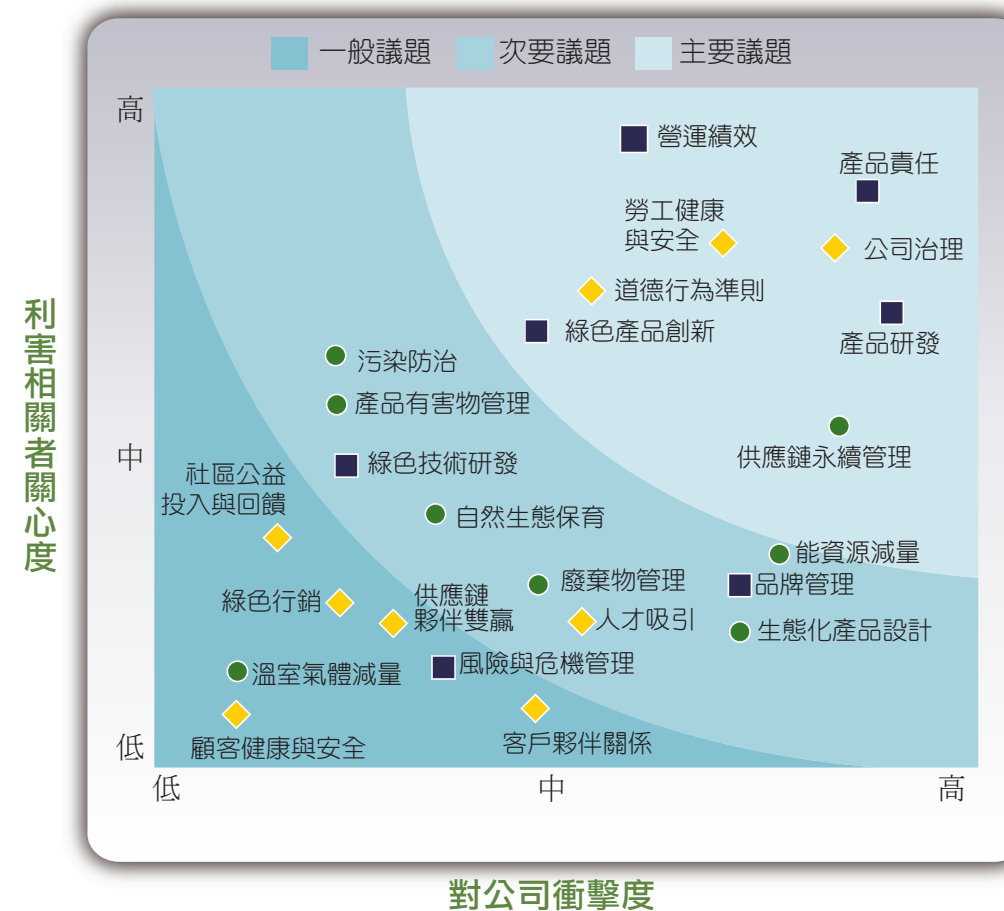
一般議題　次要議題　主要議題

利害相關者關心度

高
中
低

營運績效
產品責任
勞工健康與安全
公司治理
道德行為準則
產品研發
綠色產品創新
污染防治
產品有害物管理
供應鏈永續管理
綠色技術研發
社區公益投入與回饋
自然生態保育
能資源減量
廢棄物管理
品牌管理
綠色行銷
供應鏈夥伴雙贏
人才吸引
生態化產品設計
溫室氣體減量
風險與危機管理
顧客健康與安全
客戶夥伴關係

低
中
高

對公司衝擊度